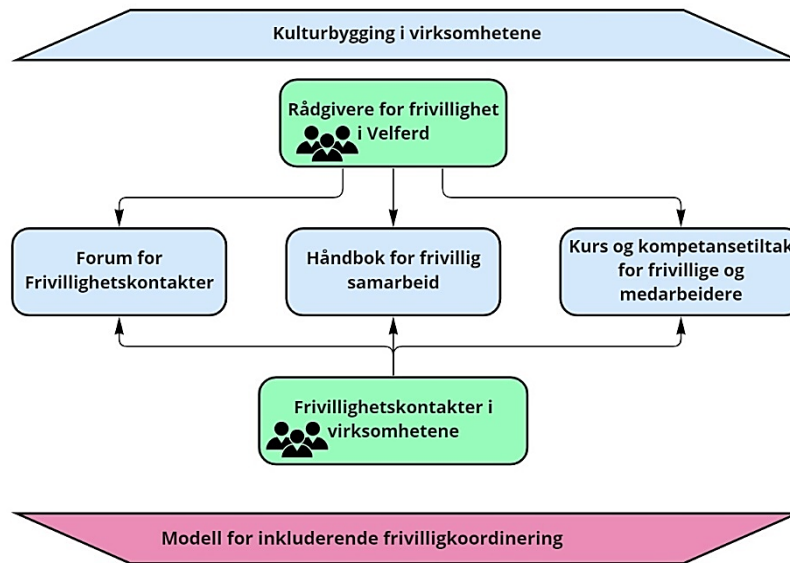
Kulturbygging i virksomhetene

Rådgivere for frivillighet i Velferd

Forum for Frivillighetskontakter

Håndbok for frivillig samarbeid

Kurs og kompetansetiltak for frivillige og medarbeidere

Frivillighetskontakter i virksomhetene

Modell for inkluderende frivilligkoordinering